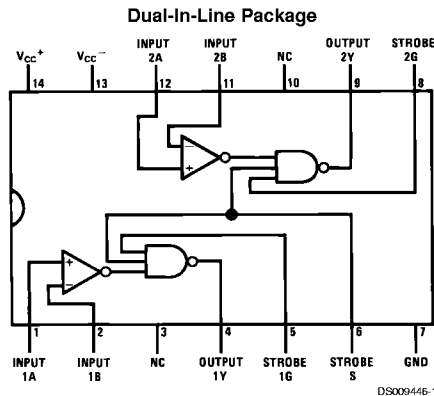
Dual-In-Line Package

$V_{CC}^+$ 14

$V_{CC}^-$ 13

INPUT 2A 12

INPUT 2B 11

NC 10

OUTPUT 2Y 9

STROBE 2G 8

−

+

+

−

1 INPUT 1A

2 INPUT 1B

3 NC

4 OUTPUT 1Y

5 STROBE 1G

6 STROBE S

7 GND

DS009446-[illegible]